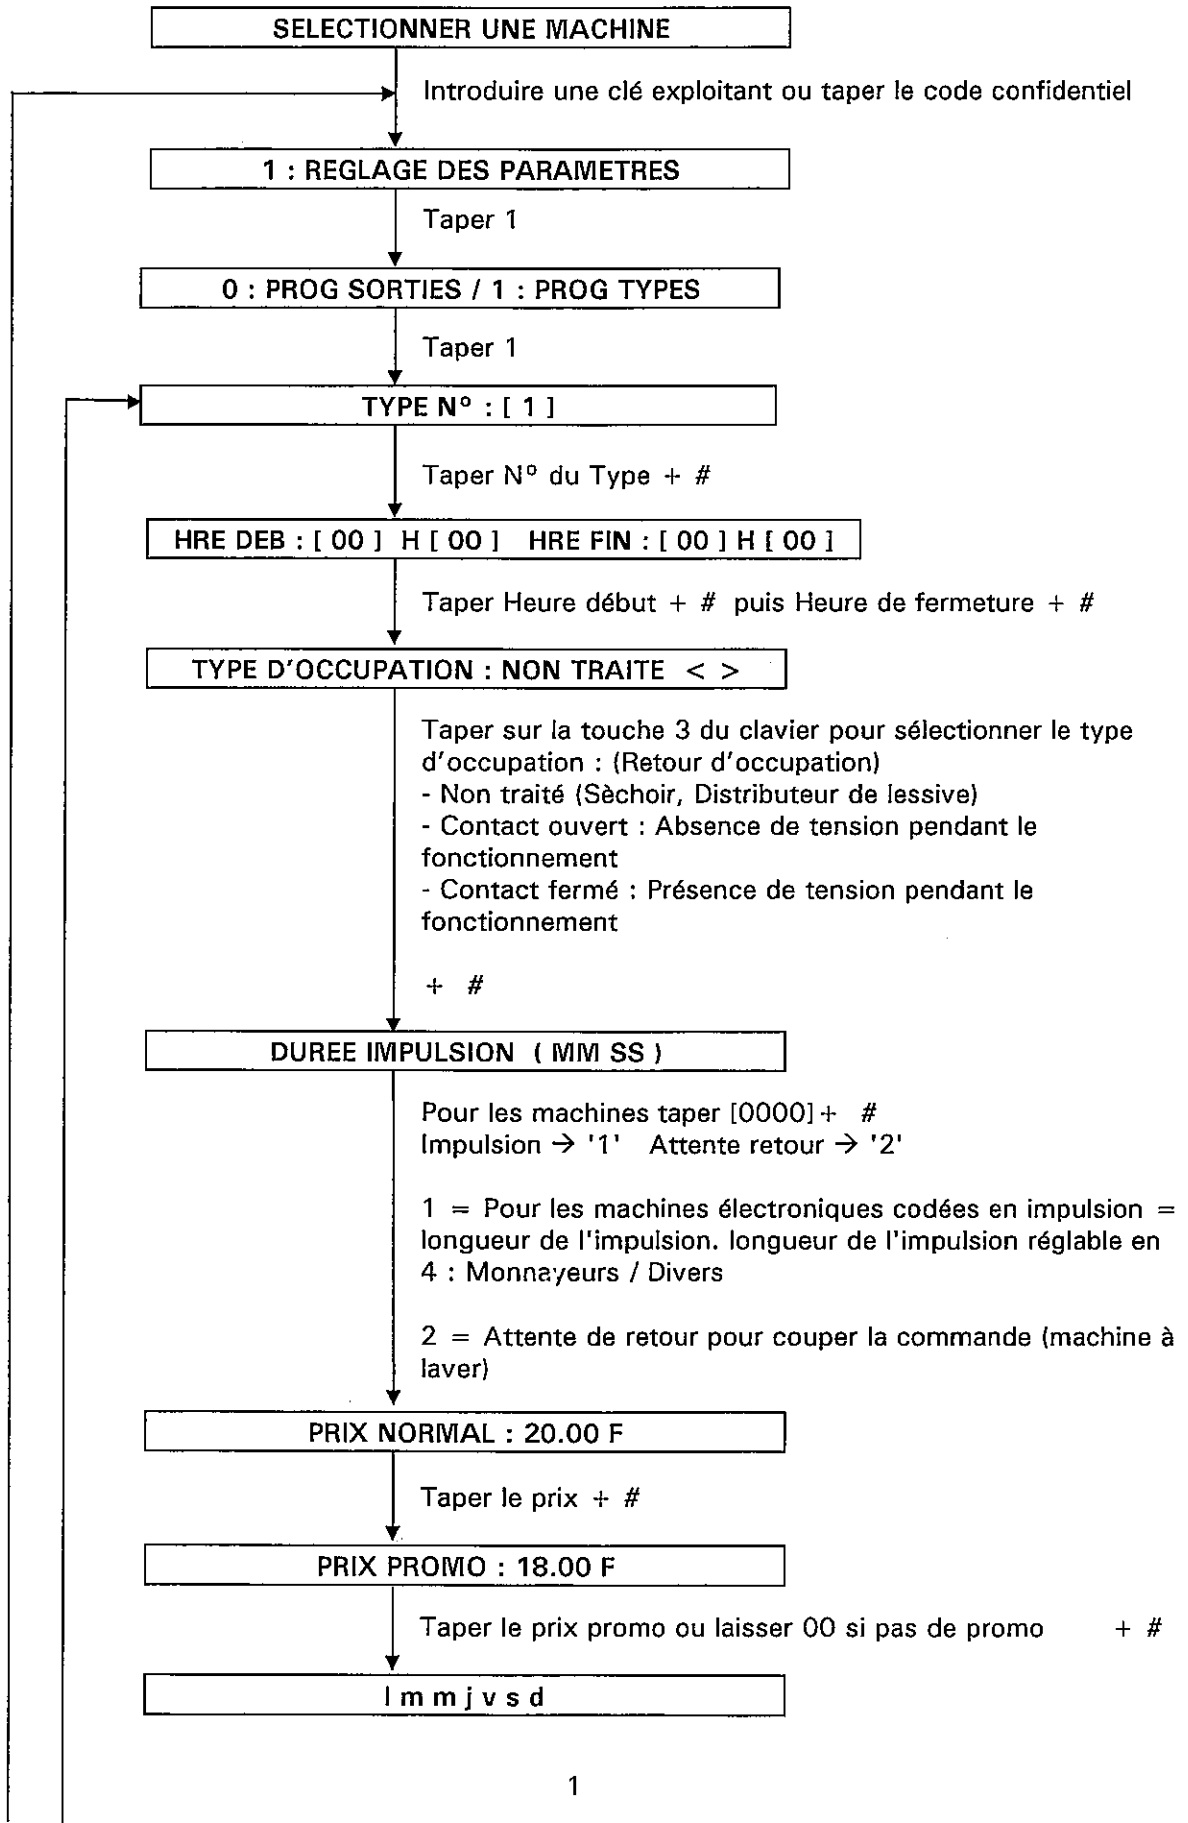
SELECTIONNER UNE MACHINE

Introduire une clé exploitant ou taper le code confidentiel

1 : REGLAGE DES PARAMETRES

Taper 1

0 : PROG SORTIES / 1 : PROG TYPES

Taper 1

TYPE N° : [ 1 ]

Taper N° du Type + #

HRE DEB : [ 00 ] H [ 00 ] HRE FIN : [ 00 ] H [ 00 ]

Taper Heure début + # puis Heure de fermeture + #

TYPE D'OCCUPATION : NON TRAITE < >

Taper sur la touche 3 du clavier pour sélectionner le type d'occupation : (Retour d'occupation)
- Non traité (Sèchoir, Distributeur de lessive)
- Contact ouvert : Absence de tension pendant le fonctionnement
- Contact fermé : Présence de tension pendant le fonctionnement

+ #

DUREE IMPULSION ( MM SS )

Pour les machines taper [0000] + #
Impulsion → '1' Attente retour → '2'

1 = Pour les machines électroniques codées en impulsion = longueur de l'impulsion. longueur de l'impulsion réglable en 4 : Monnayeurs / Divers

2 = Attente de retour pour couper la commande (machine à laver)

PRIX NORMAL : 20.00 F

Taper le prix + #

PRIX PROMO : 18.00 F

Taper le prix promo ou laisser 00 si pas de promo + #

l m m j v s d

1